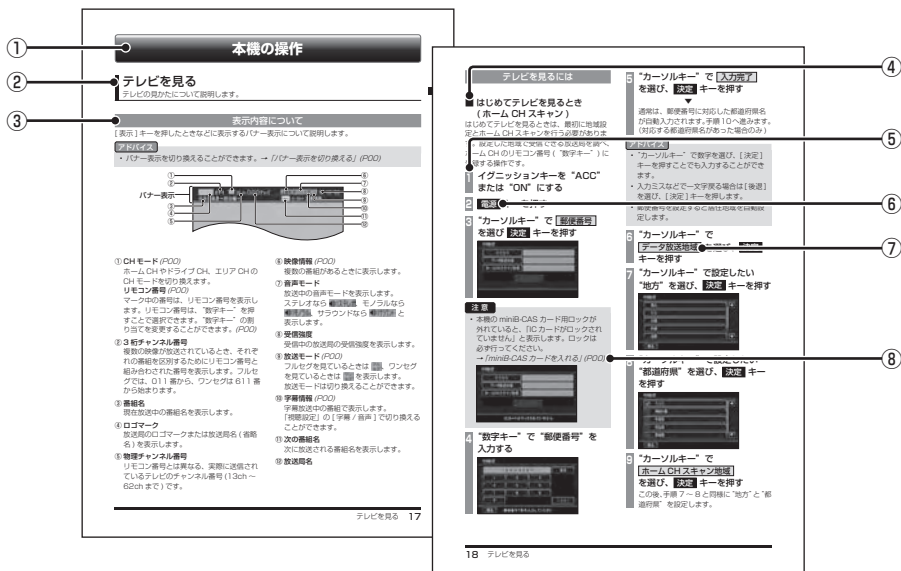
①
②
③
④
⑤
⑥
⑦
⑧

本機の操作

テレビを見る
テレビの見かたについて説明します。

表示内容について
[表示] キーを押したときなどに表示するバナー表示について説明します。

アドバイス
・バナー表示を切り換えることができます。→「バナー表示を切り換える」(P00)

バナー表示

① CH モード (P00)
ホーム CH やドライブ CH、エリア CH の CH モードを切り換えます。
リモコン番号 (P00)
マーク中の番号は、リモコン番号を表示します。リモコン番号は、"数字キー" を押すことで選択できます。"数字キー" の割り当てを変更することができます。(P00)
② 3 桁チャンネル番号
複数の映像が放送されているとき、それぞれの番組を区別するためにリモコン番号と組み合わされた番号を表示します。フルセグでは、011 番から、ワンセグは 611 番から始まります。
③ 番組名
現在放送中の番組名を表示します。
④ ロゴマーク
放送局のロゴマークまたは放送局名 (省略名) を表示します。
⑤ 物理チャンネル番号
リモコン番号とは異なる、実際に送信されているテレビのチャンネル番号 (13ch ~ 62ch まで) です。
⑥ 映像情報 (P00)
複数の番組があるときに表示します。
⑦ 音声モード
放送中の音声モードを表示します。ステレオなら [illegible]、モノラルなら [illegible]、サラウンドなら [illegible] と表示します。
⑧ 受信強度
受信中の放送局の受信強度を表示します。
⑨ 放送モード
フルセグを見ているときは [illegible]、ワンセグを見ているときは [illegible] を表示します。放送モードは切り換えることができます。
⑩ 字幕情報 (P00)
字幕放送中の番組で表示します。「視聴設定」の [字幕 / 音声] で切り換えることができます。
⑪ 次の番組名
次に放送される番組名を表示します。
⑫ 放送局名

テレビを見る 17

テレビを見るには

■ はじめてテレビを見るとき (ホーム CH スキャン)
はじめてテレビを見るときは、最初に地域設定とホーム CH スキャンを行う必要があります。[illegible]設定した地域で受信できる放送局を調べ、ホーム CH のリモコン番号 ("数字キー") に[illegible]録する操作です。

1 イグニッションキーを "ACC" または "ON" にする
2 電源 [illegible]
3 "カーソルキー" で 郵便番号 を選び 決定 キーを押す

注意
・本機の miniB-CAS カード用ロックが外れていると、「IC カードがロックされていません」と表示します。ロックは必ず行ってください。
→「miniB-CAS カードを入れる」(P00)

4 "数字キー" で "郵便番号" を入力する

5 "カーソルキー" で 入力完了 を選び、決定 キーを押す
▼
通常は、郵便番号に対応した都道府県名が自動入力されます。手順10へ進みます。(対応する都道府県名があった場合のみ)

アドバイス
・"カーソルキー" で数字を選び、[決定] キーを押すことでも入力することができます。
・入力ミスなどで一文字戻る場合は [後退] を選び、[決定] キーを押します。
・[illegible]定します。

6 "カーソルキー" で データ放送地域 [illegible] キーを押す
7 "カーソルキー" で設定したい "地方" を選び、決定 キーを押す
8 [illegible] "都道府県" を選び、決定 キーを押す
9 "カーソルキー" で ホーム CH スキャン地域 を選び、決定 キーを押す
この後、手順 7 ~ 8 と同様に "地方" と "都道府県" を設定します。

18 テレビを見る